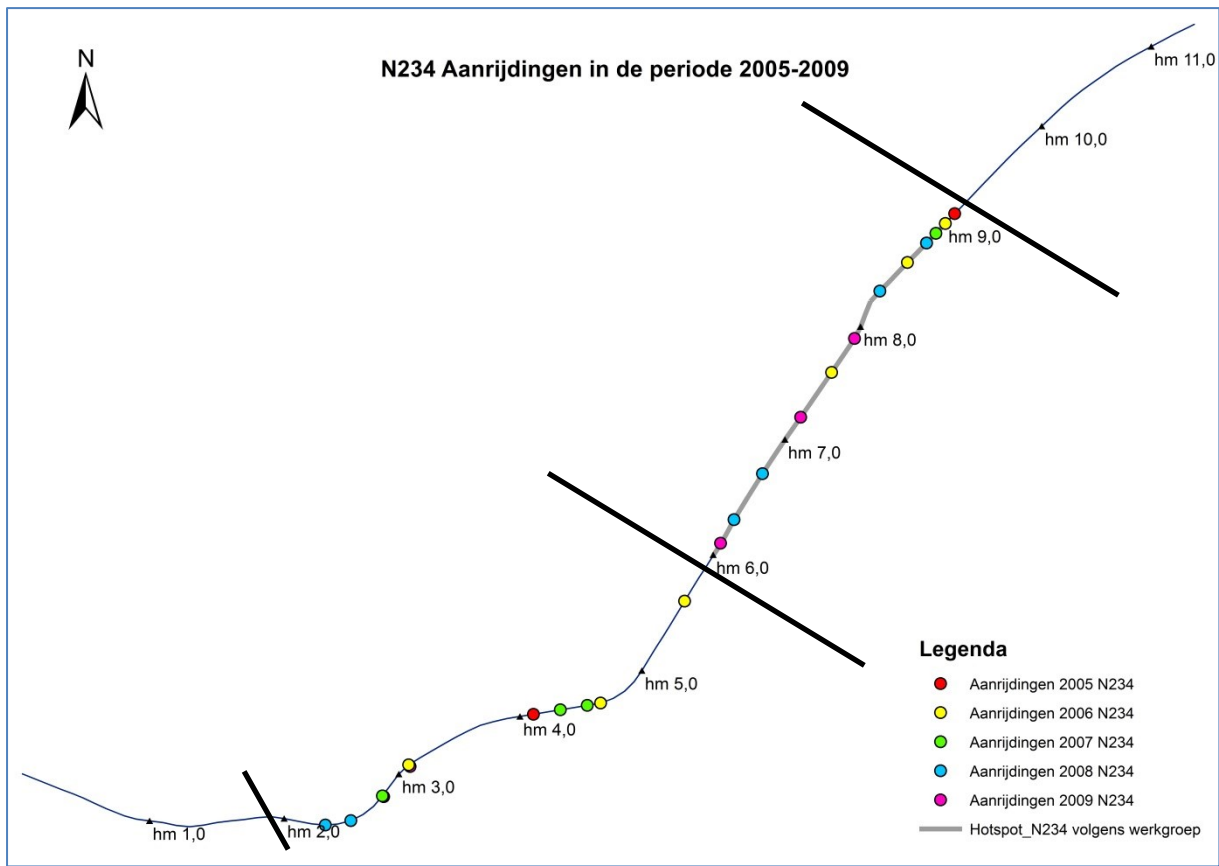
N

N234 Aanrijdingen in de periode 2005-2009

hm 11,0

hm 10,0

hm 9,0

hm 8,0

hm 7,0

hm 6,0

hm 5,0

hm 4,0

hm 3,0

hm 2,0

hm 1,0

Legenda

Aanrijdingen 2005 N234

Aanrijdingen 2006 N234

Aanrijdingen 2007 N234

Aanrijdingen 2008 N234

Aanrijdingen 2009 N234

Hotspot_N234 volgens werkgroep